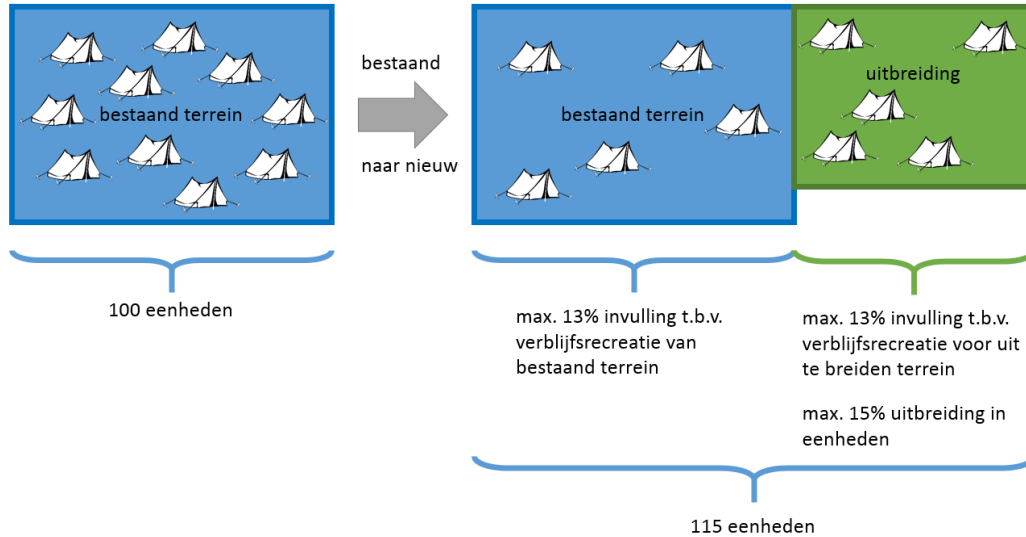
bestaand terrein

bestaand

naar nieuw

bestaand terrein

uitbreiding

100 eenheden

max. 13% invulling t.b.v. verblijfsrecreatie van bestaand terrein

max. 13% invulling t.b.v. verblijfsrecreatie voor uit te breiden terrein

max. 15% uitbreiding in eenheden

115 eenheden